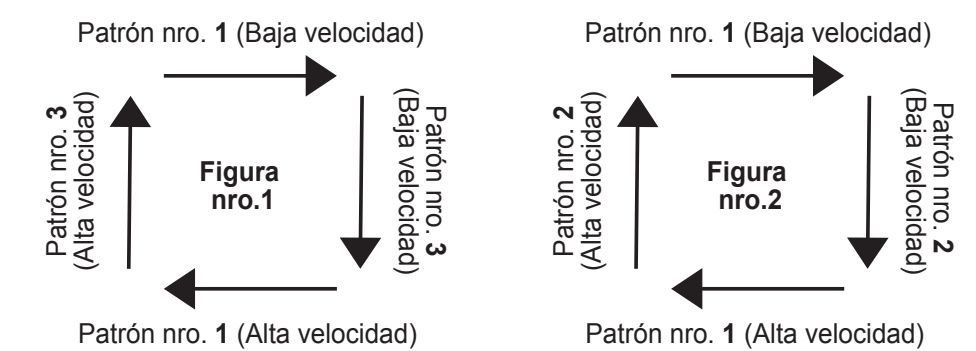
Patrón nro. 1 (Baja velocidad)

Patrón nro. 3 (Alta velocidad)

Figura nro.1

Patrón nro. 3 (Baja velocidad)

Patrón nro. 1 (Alta velocidad)

Patrón nro. 1 (Baja velocidad)

Patrón nro. 2 (Alta velocidad)

Figura nro.2

Patrón nro. 2 (Baja velocidad)

Patrón nro. 1 (Alta velocidad)